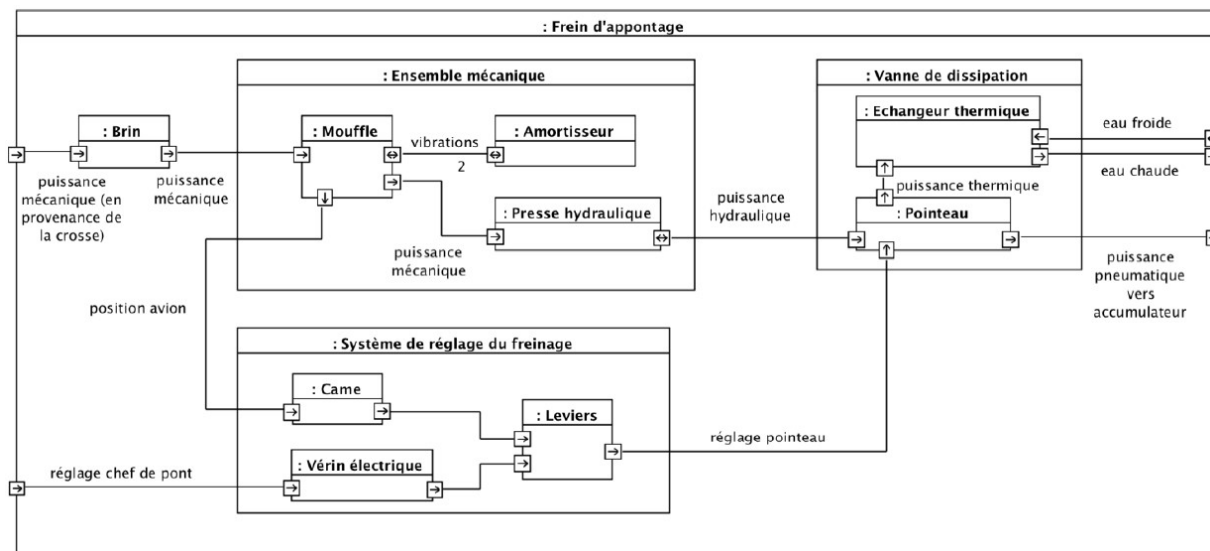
: Frein d'appontage

: Ensemble mécanique

: Vanne de dissipation

: Brin

: Mouffle

vibrations

2

: Amortisseur

: Echangeur thermique

eau froide

eau chaude

puissance thermique

: Pointeau

puissance mécanique (en provenance de la crosse)

puissance mécanique

: Presse hydraulique

puissance hydraulique

puissance mécanique

puissance pneumatique vers accumulateur

position avion

: Système de réglage du freinage

: Came

: Leviers

réglage pointeau

réglage chef de pont

: Vérin électrique